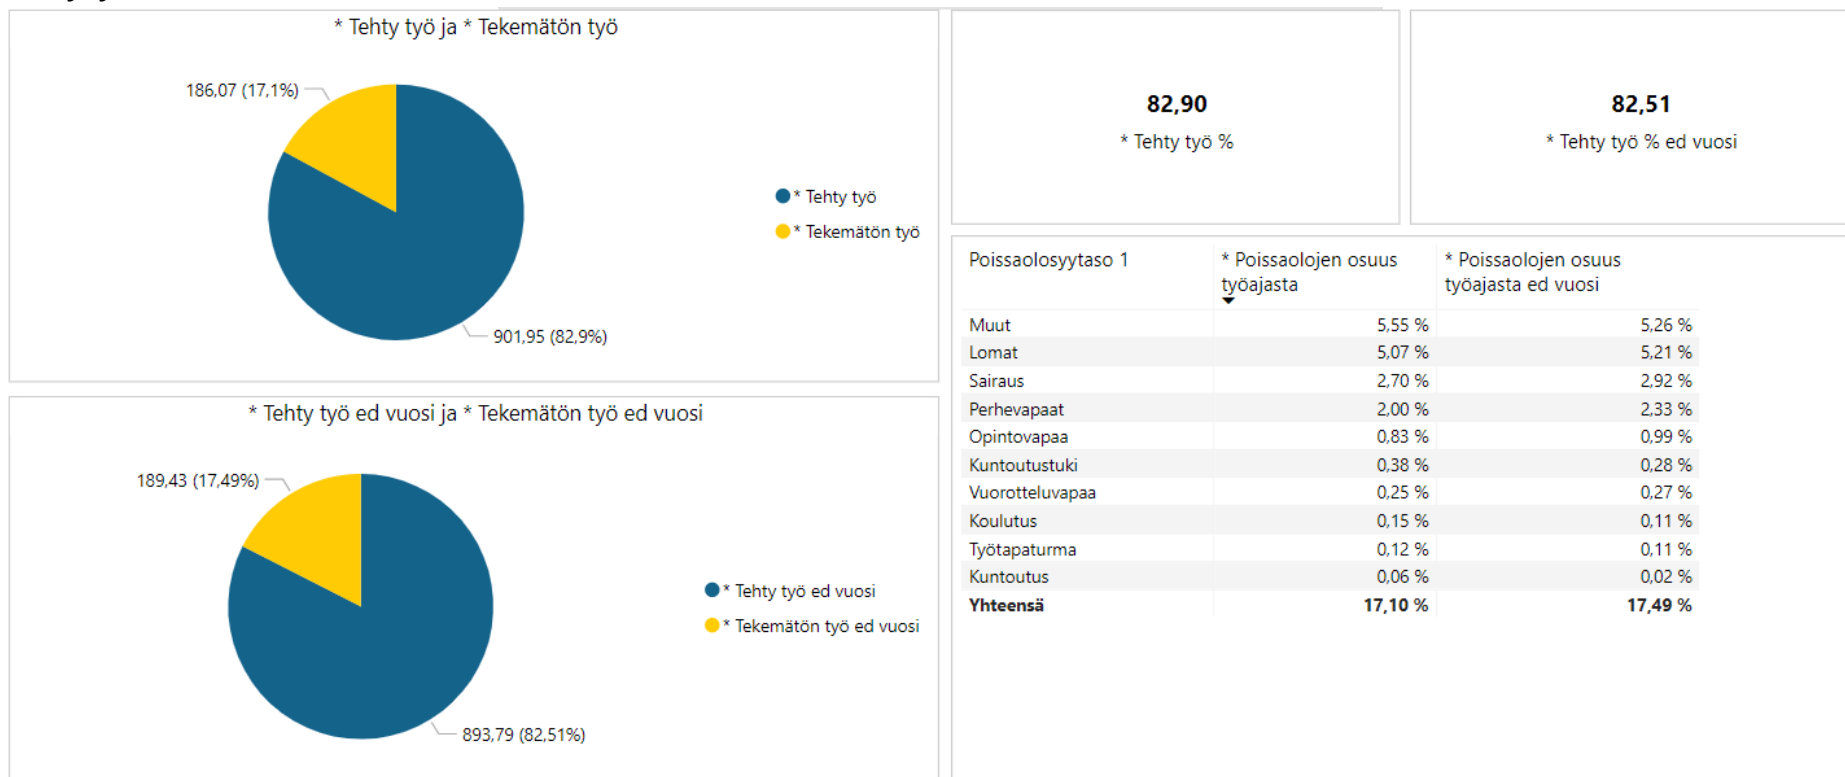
* Tehty työ ja * Tekemätön työ

186,07 (17,1%)

901,95 (82,9%)

* Tehty työ
* Tekemätön työ

82,90
* Tehty työ %

82,51
* Tehty työ % ed vuosi

| Poissaolosyytaso 1 | * Poissaolojen osuus työajasta | * Poissaolojen osuus työajasta ed vuosi |
|---|---|---|
| Muut | 5,55 % | 5,26 % |
| Lomat | 5,07 % | 5,21 % |
| Sairaus | 2,70 % | 2,92 % |
| Perhevapaat | 2,00 % | 2,33 % |
| Opintovapaa | 0,83 % | 0,99 % |
| Kuntoutustuki | 0,38 % | 0,28 % |
| Vuorotteluvapaa | 0,25 % | 0,27 % |
| Koulutus | 0,15 % | 0,11 % |
| Työtapaturma | 0,12 % | 0,11 % |
| Kuntoutus | 0,06 % | 0,02 % |
| **Yhteensä** | **17,10 %** | **17,49 %** |

* Tehty työ ed vuosi ja * Tekemätön työ ed vuosi

189,43 (17,49%)

893,79 (82,51%)

* Tehty työ ed vuosi
* Tekemätön työ ed vuosi